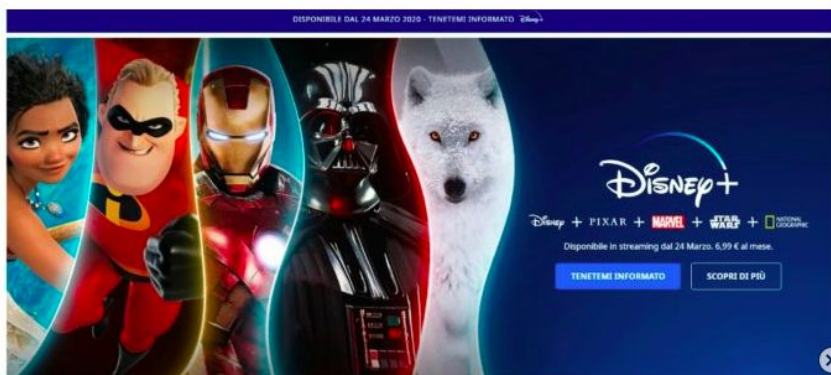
DISPONIBILE DAL 24 MARZO 2020 - TENETEMI INFORMATO Disney+

Disney+

Disney + PIXAR + MARVEL + STAR WARS + NATIONAL GEOGRAPHIC

Disponibile in streaming dal 24 Marzo. 6,99 € al mese.

TENETEMI INFORMATO

SCOPRI DI PIÙ